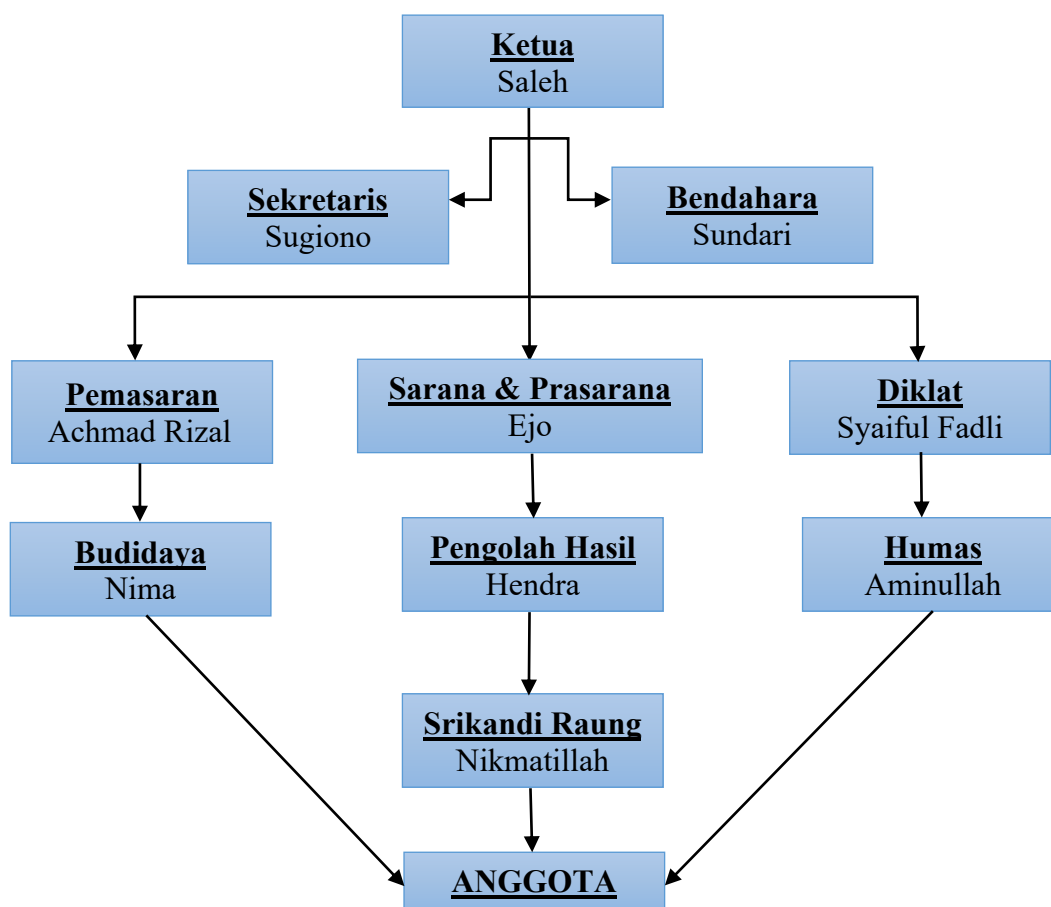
Ketua
Saleh

Sekretaris
Sugiono

Bendahara
Sundari

Pemasaran
Achmad Rizal

Sarana & Prasarana
Ejo

Diklat
Syaiful Fadli

Budidaya
Nima

Pengolah Hasil
Hendra

Humas
Aminullah

Srikandi Raung
Nikmatillah

ANGGOTA